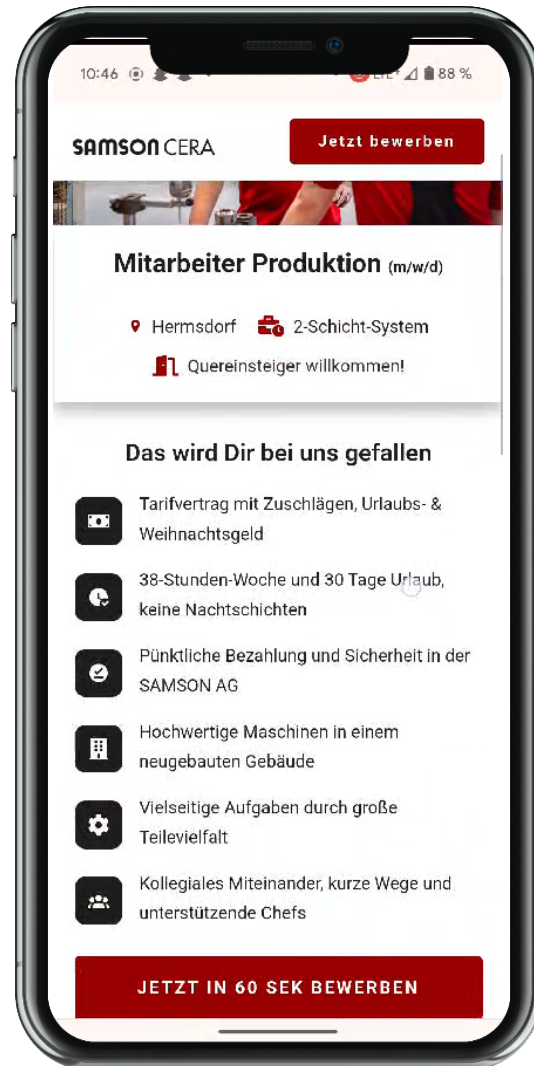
10:46 LTE+ 88 %

SAMSON CERA

Jetzt bewerben

Mitarbeiter Produktion (m/w/d)

Hermsdorf 2-Schicht-System

Quereinsteiger willkommen!

Das wird Dir bei uns gefallen

Tarifvertrag mit Zuschlägen, Urlaubs- & Weihnachtsgeld

38-Stunden-Woche und 30 Tage Urlaub, keine Nachtschichten

Pünktliche Bezahlung und Sicherheit in der SAMSON AG

Hochwertige Maschinen in einem neugebauten Gebäude

Vielseitige Aufgaben durch große Teilevielfalt

Kollegiales Miteinander, kurze Wege und unterstützende Chefs

JETZT IN 60 SEK BEWERBEN